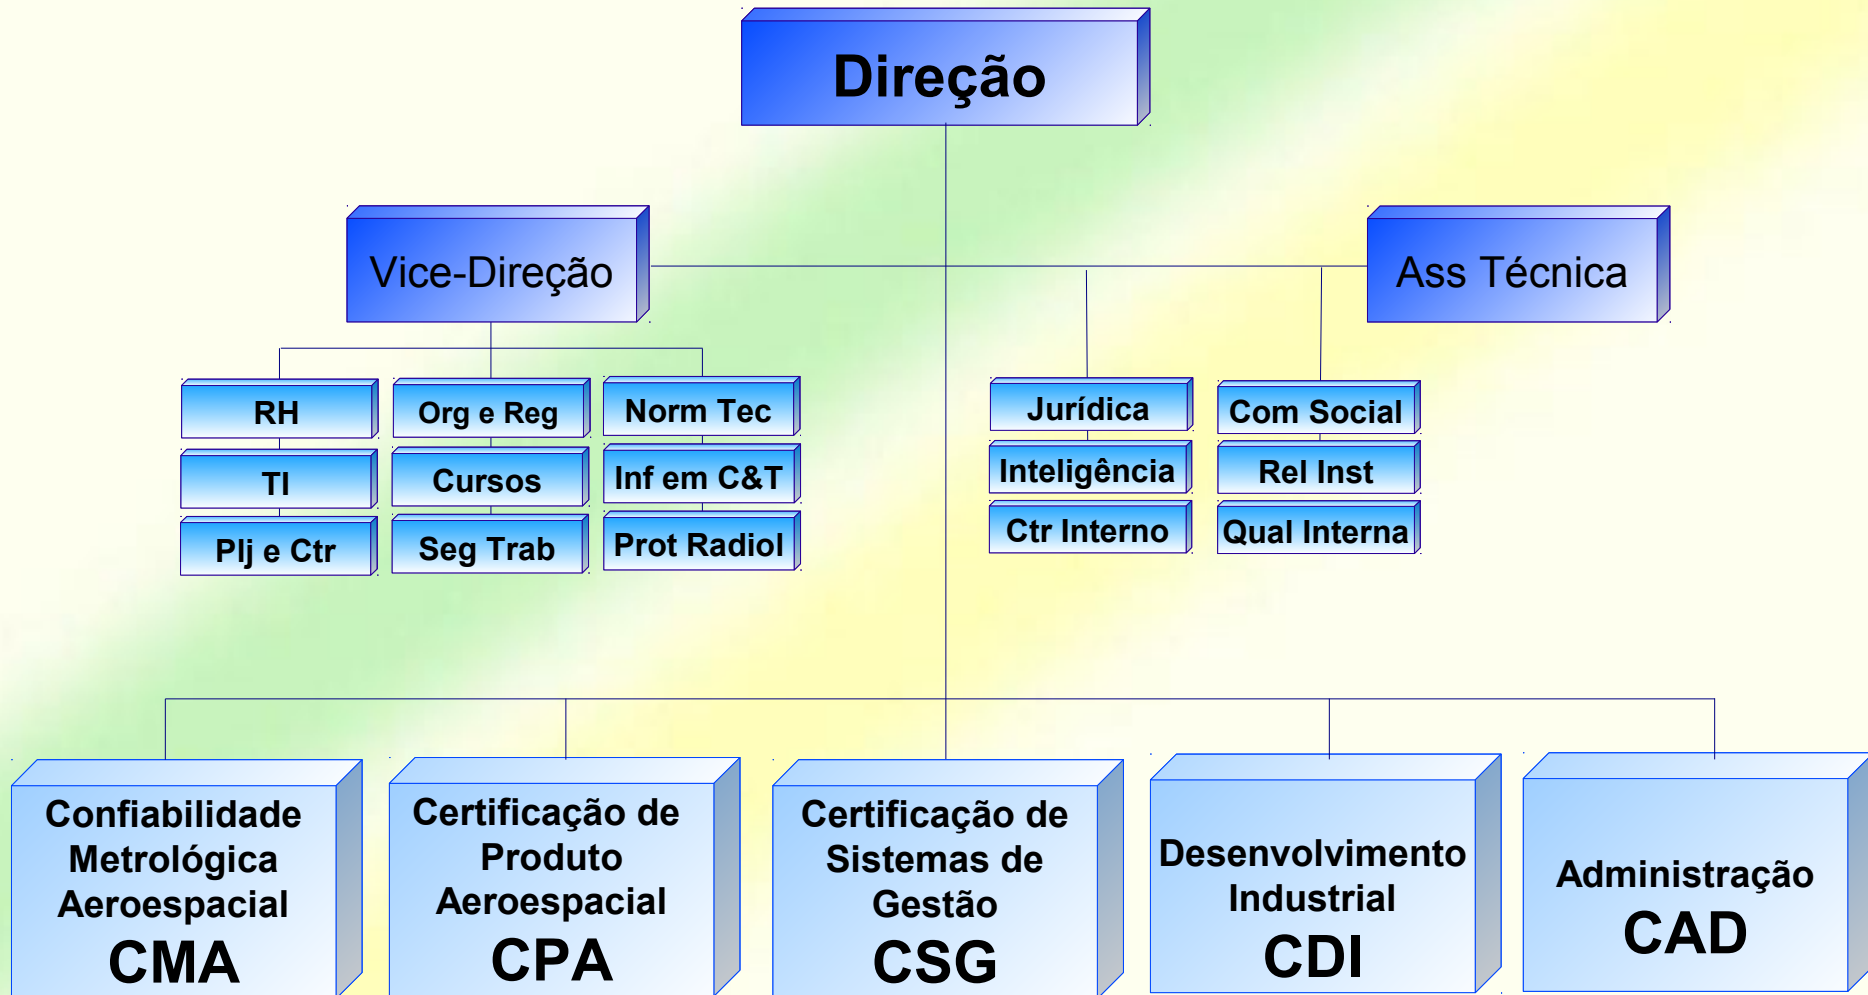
Direção

Vice-Direção

Ass Técnica

RH

Org e Reg

Norm Tec

TI

Cursos

Inf em C&T

Plj e Ctr

Seg Trab

Prot Radiol

Jurídica

Com Social

Inteligência

Rel Inst

Ctr Interno

Qual Interna

Confiabilidade Metrológica Aeroespacial
CMA

Certificação de Produto Aeroespacial
CPA

Certificação de Sistemas de Gestão
CSG

Desenvolvimento Industrial
CDI

Administração
CAD